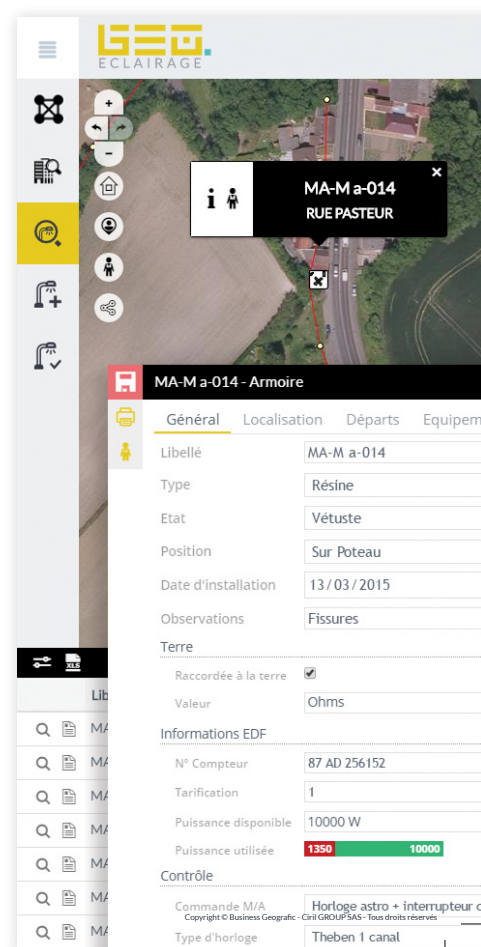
GEO
ECLAIRAGE

MA-M a-014
RUE PASTEUR

MA-M a-014 - Armoire

Général Localisation Départs Equipem

Libellé MA-M a-014
Type Résine
Etat Vétuste
Position Sur Poteau
Date d'installation 13/03/2015
Observations Fissures

Terre
Raccordée à la terre
Valeur Ohms

Informations EDF
N° Compteur 87 AD 256152
Tarification 1
Puissance disponible 10000 W
Puissance utilisée 1350 10000

Contrôle
Commande M/A Horloge astro + interrupteur c
Type d'horloge Theben 1 canal

XLS
Lib
MA
MA
MA
MA
MA
MA
MA

Copyright © Business Geografic - Ciril GROUP SAS - Tous droits réservés